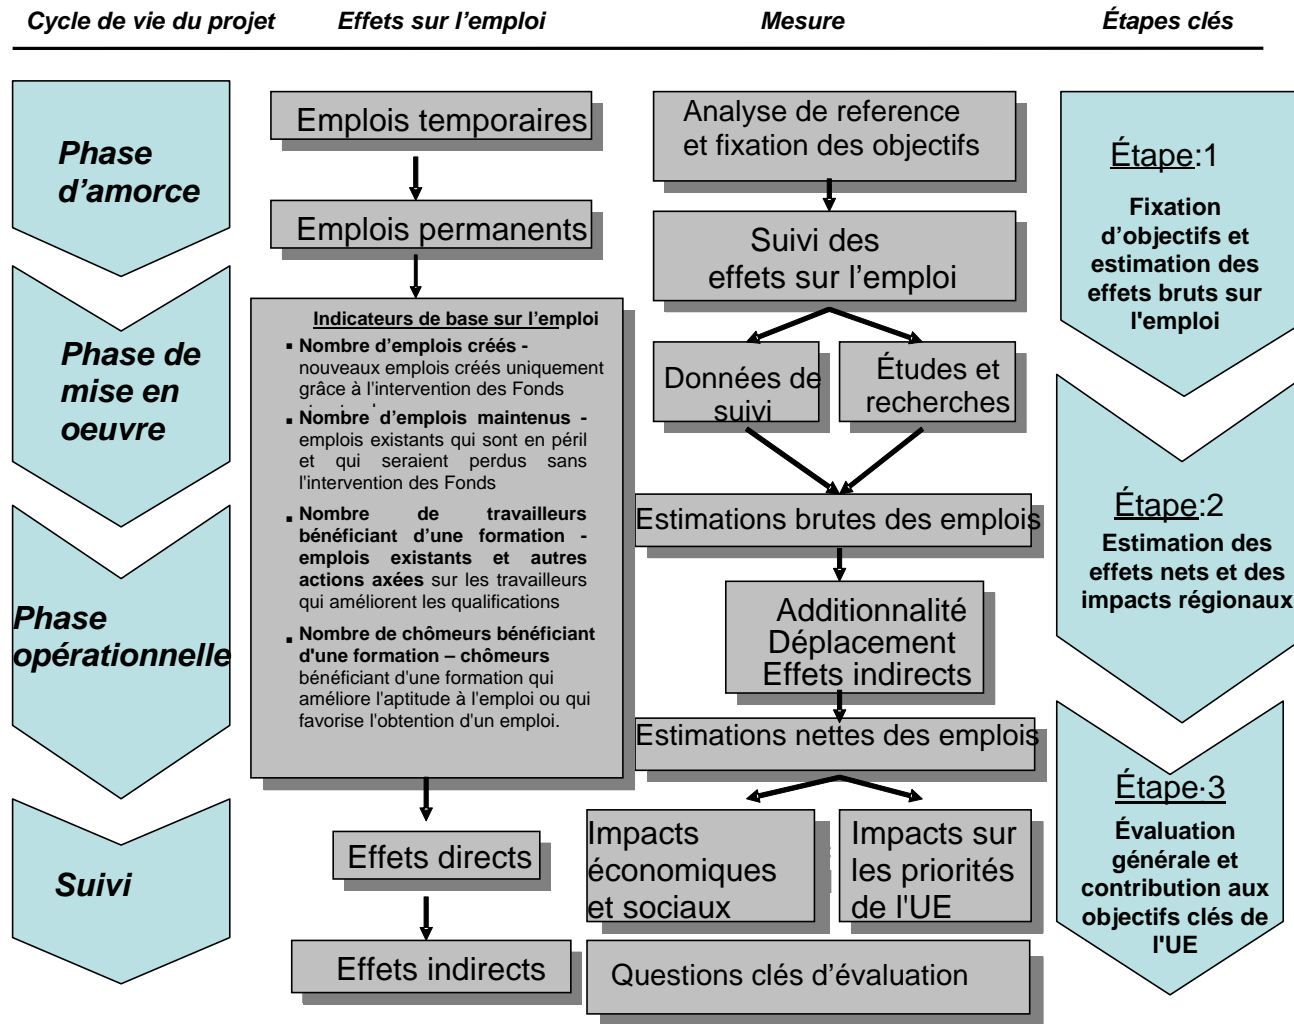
Cycle de vie du projet

Effets sur l'emploi

Mesure

Étapes clés

Phase d'amorce

Phase de mise en oeuvre

Phase opérationnelle

Suivi

Emplois temporaires

Emplois permanents

Indicateurs de base sur l'emploi

▪ Nombre d'emplois créés - nouveaux emplois créés uniquement grâce à l'intervention des Fonds

▪ Nombre d'emplois maintenus - emplois existants qui sont en péril et qui seraient perdus sans l'intervention des Fonds

▪ Nombre de travailleurs bénéficiant d'une formation - emplois existants et autres actions axées sur les travailleurs qui améliorent les qualifications

▪ Nombre de chômeurs bénéficiant d'une formation – chômeurs bénéficiant d'une formation qui améliore l'aptitude à l'emploi ou qui favorise l'obtention d'un emploi.

Effets directs

Effets indirects

Analyse de reference et fixation des objectifs

Suivi des effets sur l'emploi

Données de suivi

Études et recherches

Estimations brutes des emplois

Additionnalité Déplacement Effets indirects

Estimations nettes des emplois

Impacts économiques et sociaux

Impacts sur les priorités de l'UE

Questions clés d'évaluation

Étape:1

Fixation d'objectifs et estimation des effets bruts sur l'emploi

Étape:2

Estimation des effets nets et des impacts régionaux

Étape·3

Évaluation générale et contribution aux objectifs clés de l'UE